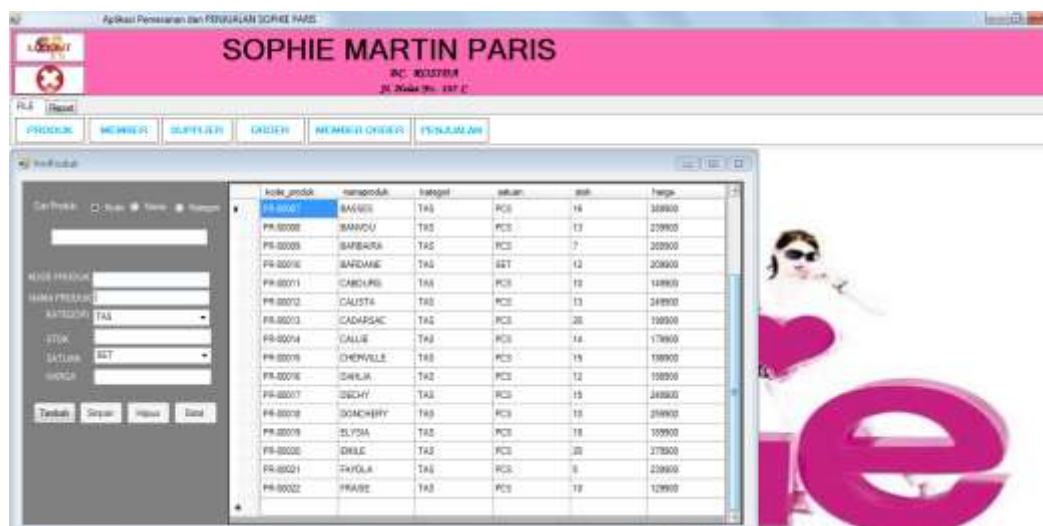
Aplikasi Pemesanan dan PENJUALAN SOPHIE PARIS

LOGOUT

SOPHIE MARTIN PARIS
BC. KOSTRA
Jl. Hola No. 107 C

FILE Report

PRODUK MEMBER SUPPLIER ORDER MEMBER ORDER PENJUALAN

frmProduk

Cari Produk Kode Nama Kategori

KODE PRODUK
NAMA PRODUK
KATEGORI TAS
STOK
SATUAN SET
HARGA

Tambah Simpan Hapus Batal

| kode_produk | namaproduk | kategori | satuan | stok | harga |
|---|---|---|---|---|---|
| PR-00007 | BASSES | TAS | PCS | 16 | 169900 |
| PR-00008 | BANVOU | TAS | PCS | 13 | 239900 |
| PR-00009 | BARBARA | TAS | PCS | 7 | 269900 |
| PR-00010 | BARDANE | TAS | SET | 12 | 209900 |
| PR-00011 | CABOURG | TAS | PCS | 10 | 149900 |
| PR-00012 | CALISTA | TAS | PCS | 13 | 249900 |
| PR-00013 | CADARSAC | TAS | PCS | 20 | 199900 |
| PR-00014 | CALLIE | TAS | PCS | 14 | 179900 |
| PR-00015 | CHERVILLE | TAS | PCS | 15 | 199900 |
| PR-00016 | DAHLIA | TAS | PCS | 12 | 159900 |
| PR-00017 | DECHY | TAS | PCS | 15 | 249900 |
| PR-00018 | DONCHERY | TAS | PCS | 10 | 259900 |
| PR-00019 | ELYSIA | TAS | PCS | 15 | 169900 |
| PR-00020 | EMILE | TAS | PCS | 20 | 279900 |
| PR-00021 | FAYOLA | TAS | PCS | 5 | 239900 |
| PR-00022 | FRAISE | TAS | PCS | 10 | 129900 |